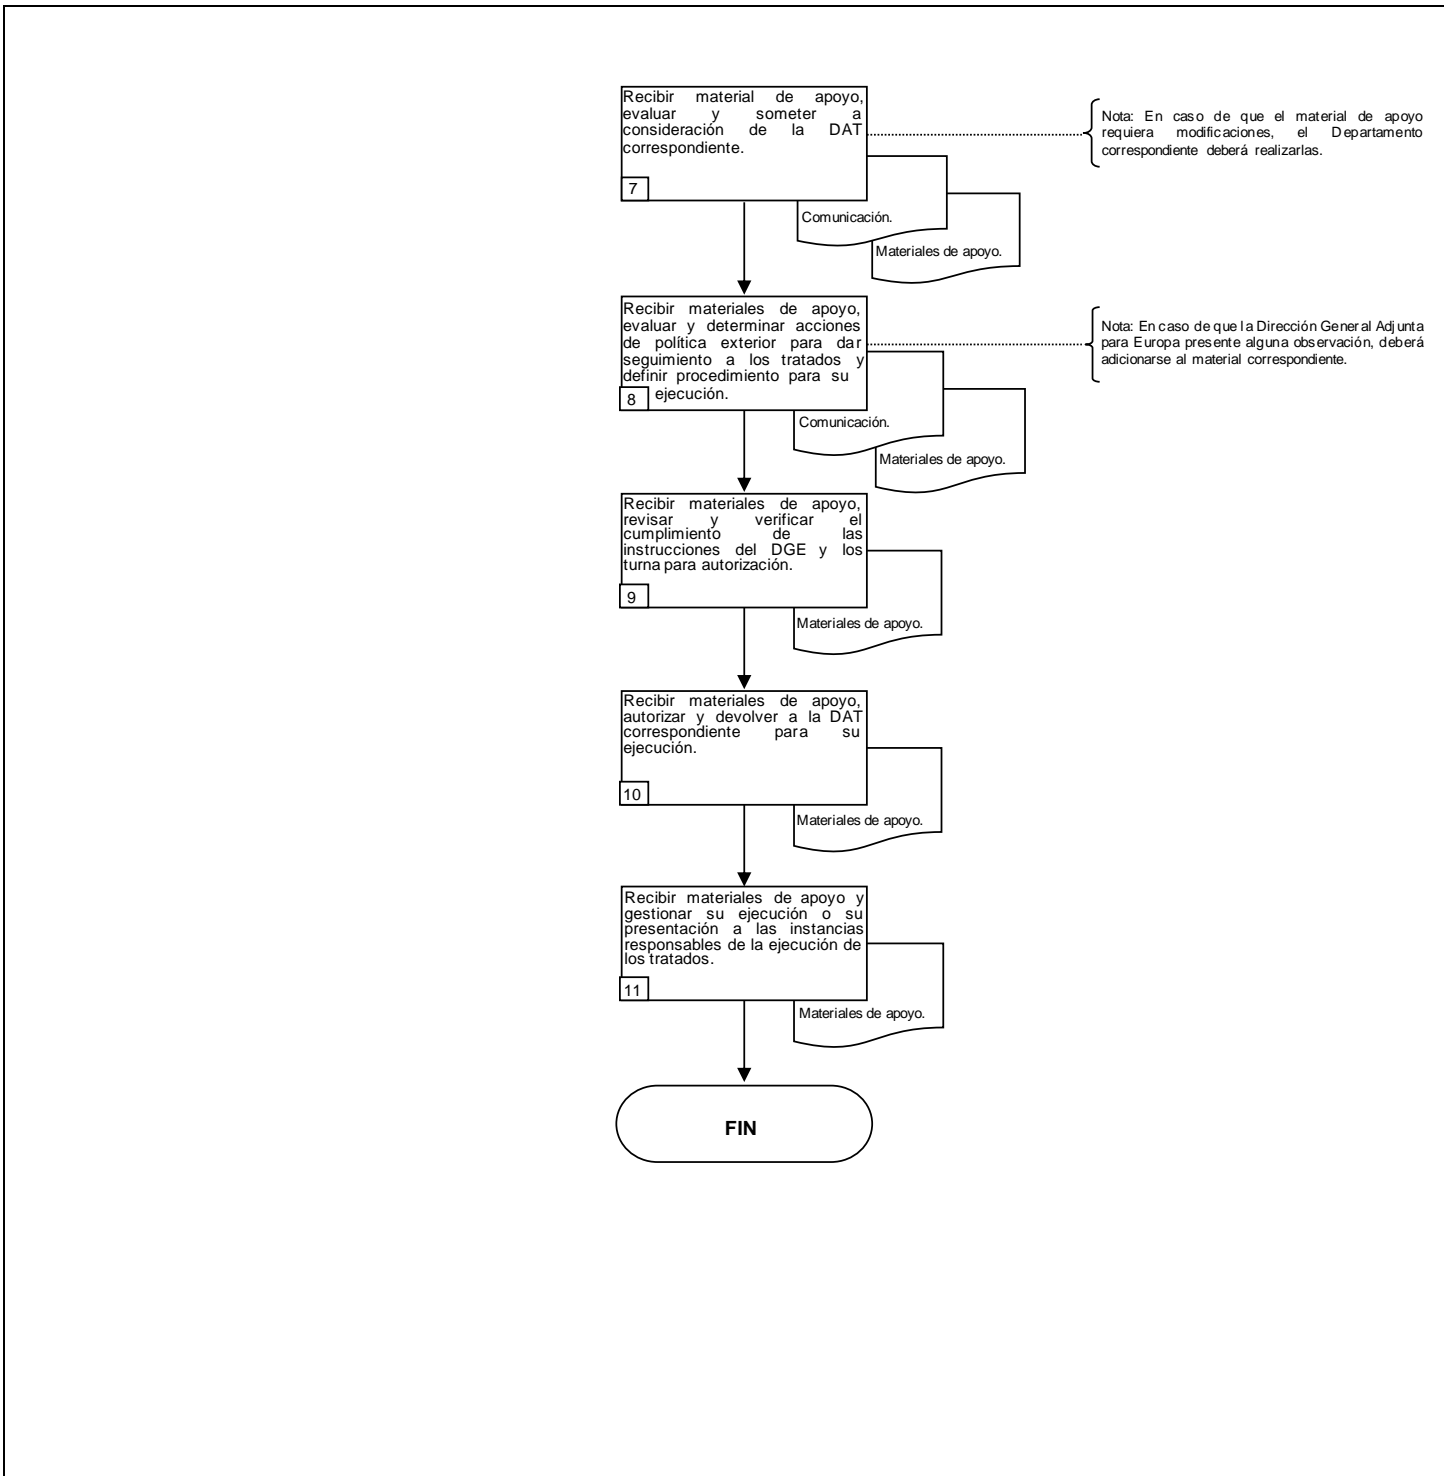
Recibir material de apoyo, evaluar y someter a consideración de la DAT correspondiente.

7

Nota: En caso de que el material de apoyo requiera modificaciones, el Departamento correspondiente deberá realizarlas.

Comunicación.

Materiales de apoyo.

Recibir materiales de apoyo, evaluar y determinar acciones de política exterior para dar seguimiento a los tratados y definir procedimiento para su ejecución.

8

Nota: En caso de que la Dirección General Adjunta para Europa presente alguna observación, deberá adicionarse al material correspondiente.

Comunicación.

Materiales de apoyo.

Recibir materiales de apoyo, revisar y verificar el cumplimiento de las instrucciones del DGE y los turna para autorización.

9

Materiales de apoyo.

Recibir materiales de apoyo, autorizar y devolver a la DAT correspondiente para su ejecución.

10

Materiales de apoyo.

Recibir materiales de apoyo y gestionar su ejecución o su presentación a las instancias responsables de la ejecución de los tratados.

11

Materiales de apoyo.

FIN